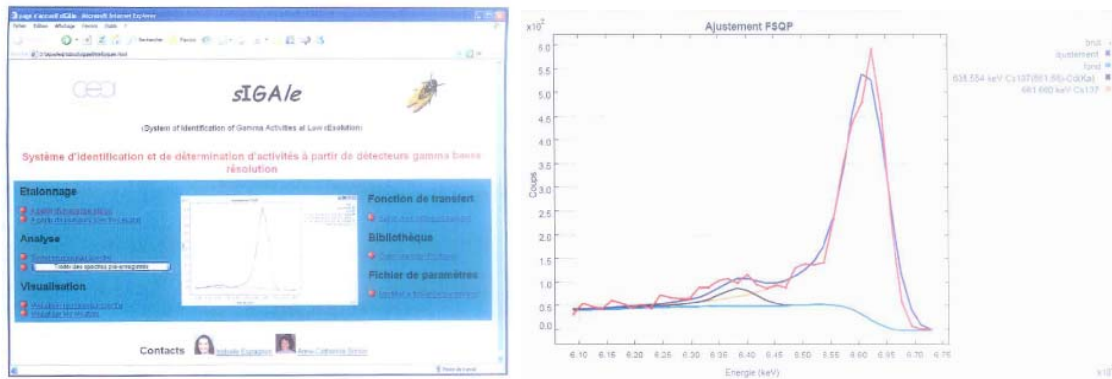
Page d'accueil sIGAle - Microsoft Internet Explorer

Fichier Edition Affichage Favoris Outils ?

sIGAle

(System of Identification of Gamma Activities at Low rEsolution)

Système d'identification et de détermination d'activités à partir de détecteurs gamma basse résolution

Etalonnage

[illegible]

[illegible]

Analyse

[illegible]

Traiter des spectres pré-enregistrés

Visualisation

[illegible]

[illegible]

Fonction de transfert

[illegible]

Bibliothèque

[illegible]

Fichier de paramètres

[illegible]

Contacts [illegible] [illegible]

Ajustement FSQP

$\times 10^2$

bruit
ajustement
fond
635.554 keV Cs137(661.66)-CdKal
661.660 keV Cs137

Coups

6.0
5.5
5.0
4.5
4.0
3.5
3.0
2.5
2.0
1.5
1.0
0.5
0.0

6.10 6.15 6.20 6.25 6.30 6.35 6.40 6.45 6.50 6.55 6.60 6.65 6.70 6.75

Energie (keV)

$\times 10^2$